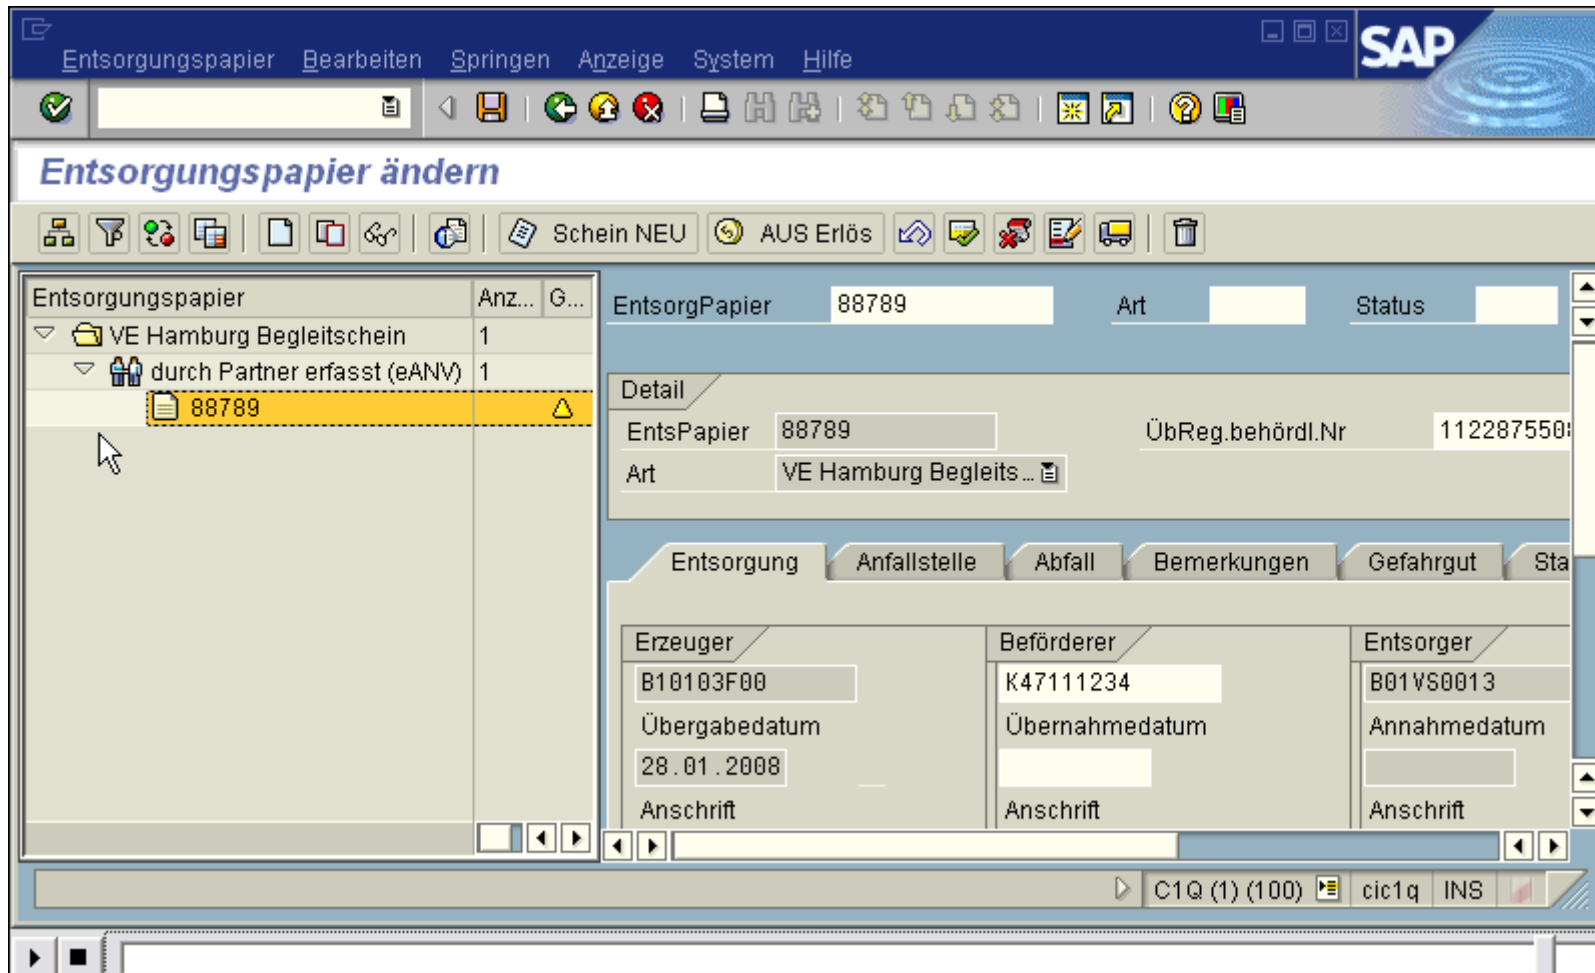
Entsorgungspapier Bearbeiten Springen Anzeige System Hilfe

SAP

Entsorgungspapier ändern

Schein NEU AUS Erlös

| Entsorgungspapier | Anz... | G... |
|---|---|---|
| VE Hamburg Begleitschein | 1 | |
| durch Partner erfasst (eANV) | 1 | |
| 88789 | | △ |

EntsorgPapier 88789 Art Status

Detail

EntsPapier 88789 ÜbReg.behördl.Nr 112287550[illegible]

Art VE Hamburg Begleits...

Entsorgung Anfallstelle Abfall Bemerkungen Gefahrgut Sta

Erzeuger
B10103F00
Übergabedatum
28.01.2008
Anschrift

Beförderer
K47111234
Übernahmedatum
Anschrift

Entsorger
B01VS0013
Annahmedatum
Anschrift

C1Q (1) (100) cic1q INS